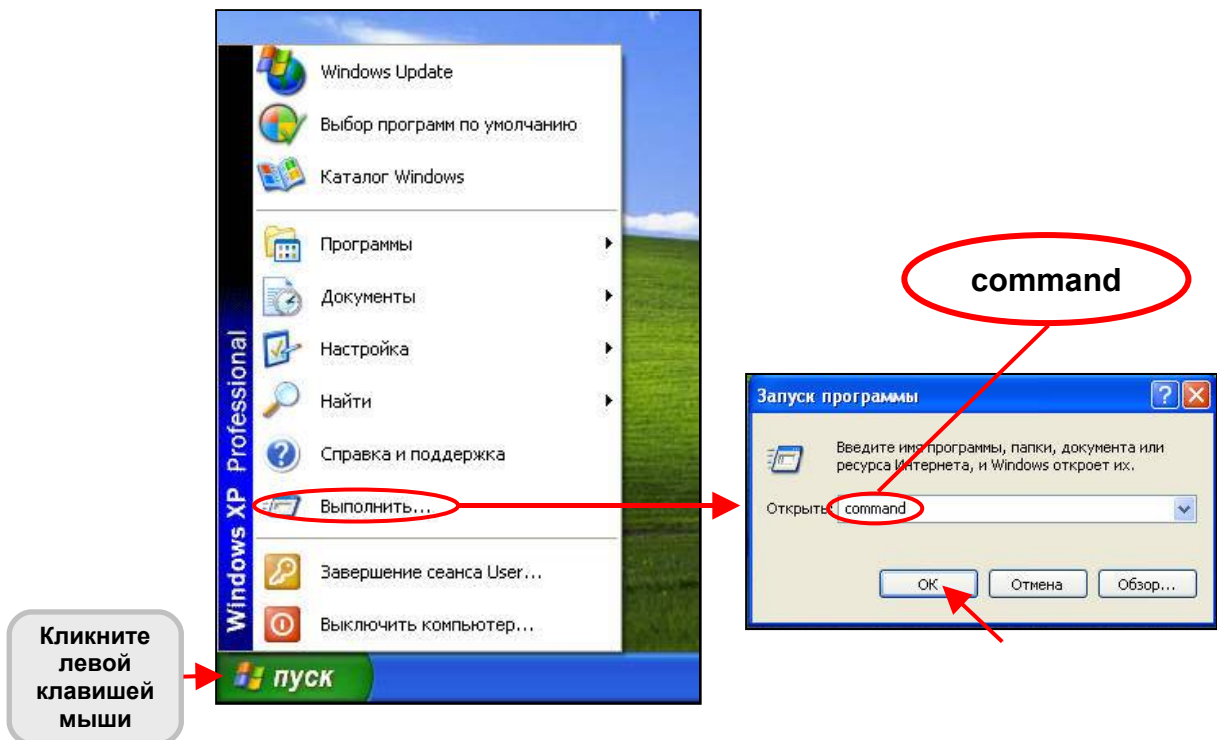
Windows XP Professional

Windows Update

Выбор программ по умолчанию

Каталог Windows

Программы

Документы

Настройка

Найти

Справка и поддержка

Выполнить...

Завершение сеанса User...

Выключить компьютер...

пуск

Кликните левой клавишей мыши

command

Запуск программы

Введите имя программы, папки, документа или ресурса Интернета, и Windows откроет их.

Открыть: command

OK

Отмена

Обзор...